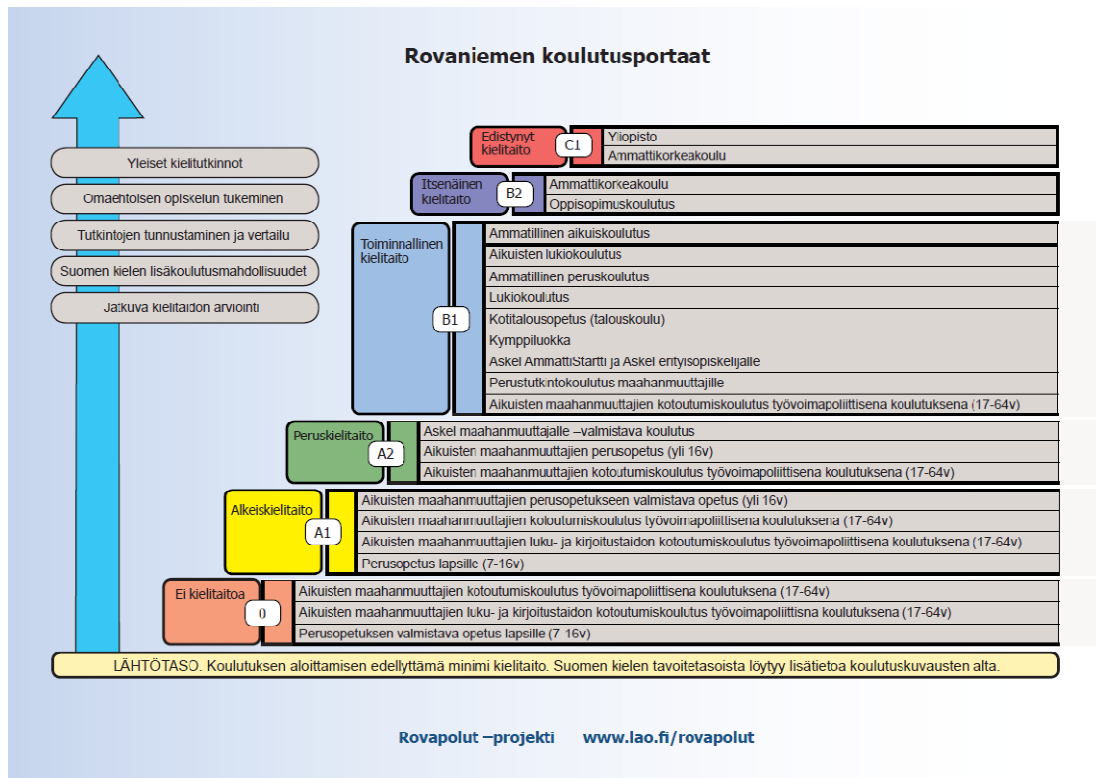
Rovaniemen koulutusportaat

Yleiset kielitutkinnot

Omaehtoisen opiskelun tukeminen

Tutkintojen tunnustaminen ja vertailu

Suomen kielen lisäkoulutusmahdollisuudet

Jatkuva kielitaidon arviointi

Edistynyt kielitaito
C1
Yliopisto
Ammattikorkeakoulu

Itsenäinen kielitaito
B2
Ammattikorkeakoulu
Oppisopimuskoulutus

Toiminnallinen kielitaito
B1
Ammatillinen aikuiskoulutus
Aikuisten lukiokoulutus
Ammatillinen peruskoulutus
Lukiokoulutus
Kotitalousopetus (talouskoulu)
Kymppiluokka
Askel AmmattiStartti ja Askel erityisopiskelijalle
Perustutkintokoulutus maahanmuuttajille
Aikuisten maahanmuuttajien kotoutumiskoulutus työvoimapoliittisena koulutuksena (17-64v)

Peruskielitaito
A2
Askel maahanmuuttajalle –valmistava koulutus
Aikuisten maahanmuuttajien perusopetus (yli 16v)
Aikuisten maahanmuuttajien kotoutumiskoulutus työvoimapoliittisena koulutuksena (17-64v)

Alkeiskielitaito
A1
Aikuisten maahanmuuttajien perusopetukseen valmistava opetus (yli 16v)
Aikuisten maahanmuuttajien kotoutumiskoulutus työvoimapoliittisena koulutuksena (17-64v)
Aikuisten maahanmuuttajien luku- ja kirjoitustaidon kotoutumiskoulutus työvoimapoliittisena koulutuksena (17-64v)
Perusopetus lapsille (7-16v)

Ei kielitaitoa
0
Aikuisten maahanmuuttajien kotoutumiskoulutus työvoimapoliittisena koulutuksena (17-64v)
Aikuisten maahanmuuttajien luku- ja kirjoitustaidon kotoutumiskoulutus työvoimapoliittisna koulutuksena (17-64v)
Perusopetuksen valmistava opetus lapsille (7-16v)

LÄHTÖTASO. Koulutuksen aloittamisen edellyttämä minimi kielitaito. Suomen kielen tavoitetasoista löytyy lisätietoa koulutuskuvausten alta.

Rovapolut –projekti www.lao.fi/rovapolut